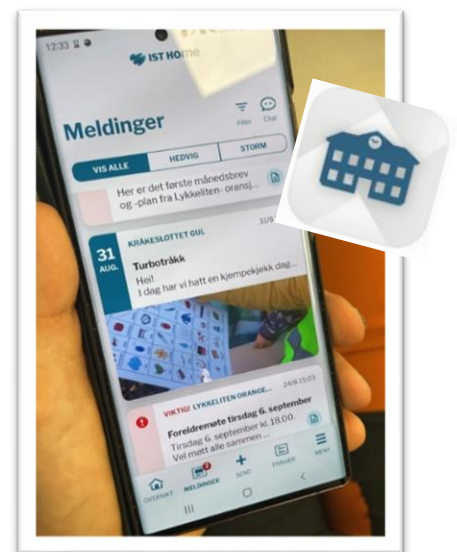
12:33

IST HOME

Meldinger

Filter Chat

VIS ALLE HEDVIG STORM

Her er det første månedsbrev og -plan fra Lykkeliten- oransj...

31/8

31 AUG.

KRÅKESLOTTET GUL

Turbotrakk

Hei!
I dag har vi hatt en kjempekjekk dag...

VIKTIG! LYKKELITEN ORANGE... 24/8 15:03

Foreldremøte tirsdag 6. september

Tirsdag 6. september kl 18.00.
Vel møtt alle sammen...

OVERSIKT MELDINGER SEND FRAVÆR MENY